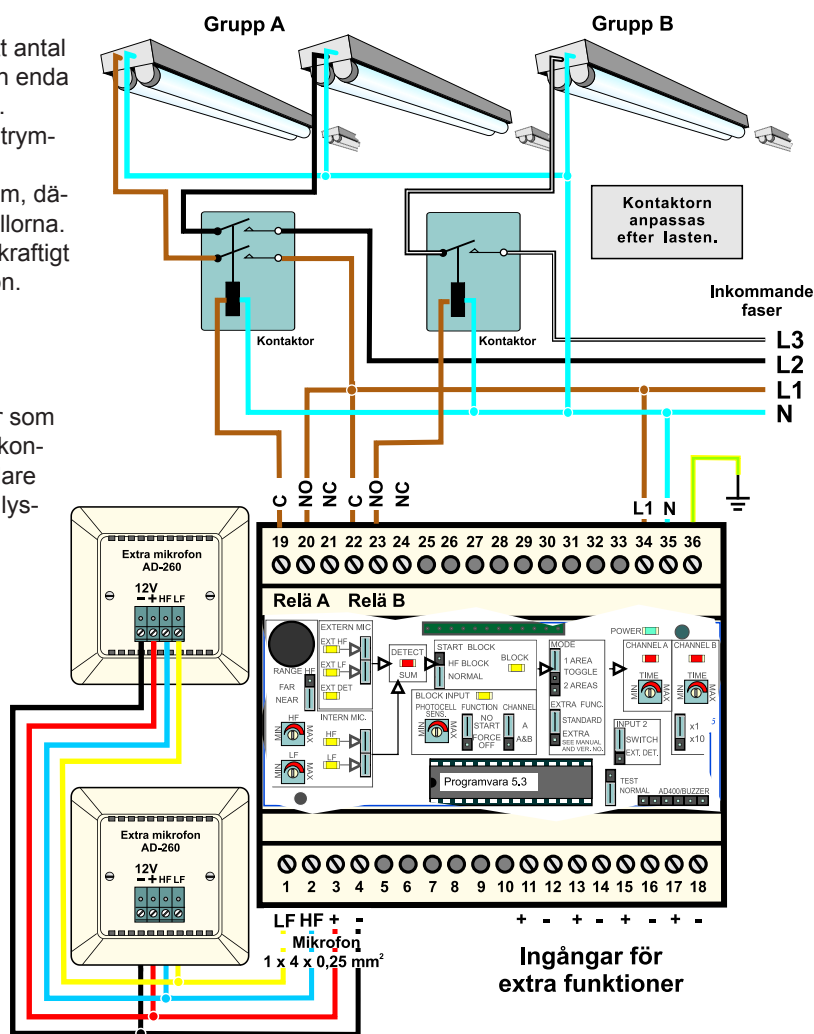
t antal
n enda
.
trym-

m, dä-
llorna.
kraftigt
n.

r som
kon-
are
lys-

Grupp A
Grupp B

Kontaktorn anpassas efter lasten.

Kontaktor
Kontaktor

Inkommande faser
L3
L2
L1
N

C NO NC C NO NC
L1 N

19 20 21 22 23 24 25 26 27 28 29 30 31 32 33 34 35 36

Relä A Relä B

Extra mikrofon
AD-260
12V
− + HF LF

EXTERN MIC
EXT HF
EXT LF
EXT DET
RANGE HF
FAR
NEAR
DETECT
SUM
START BLOCK
HF BLOCK
NORMAL
BLOCK
MODE
1 AREA
TOGGLE
2 AREAS
POWER
CHANNEL A
CHANNEL B
TIME
MIN MAX
TIME
MIN MAX
INTERN MIC.
HF
MIN MAX
LF
MIN MAX
BLOCK INPUT
PHOTOCELL SENS.
MIN MAX
FUNCTION
NO START
FORCE OFF
CHANNEL
A
A&B
EXTRA FUNC.
STANDARD
EXTRA
SEE MANUAL AND VER. NO.
INPUT 2
SWITCH
EXT. DET.
x1
x10
Programvara 5.3
TEST
NORMAL
AD400/BUZZER

1 2 3 4 5 6 7 8 9 10 11 12 13 14 15 16 17 18

Extra mikrofon
AD-260
12V
− + HF LF

LF HF + -
Mikrofon
1 x 4 x 0,25 mm$^2$

+ - + - + - + -
Ingångar för extra funktioner